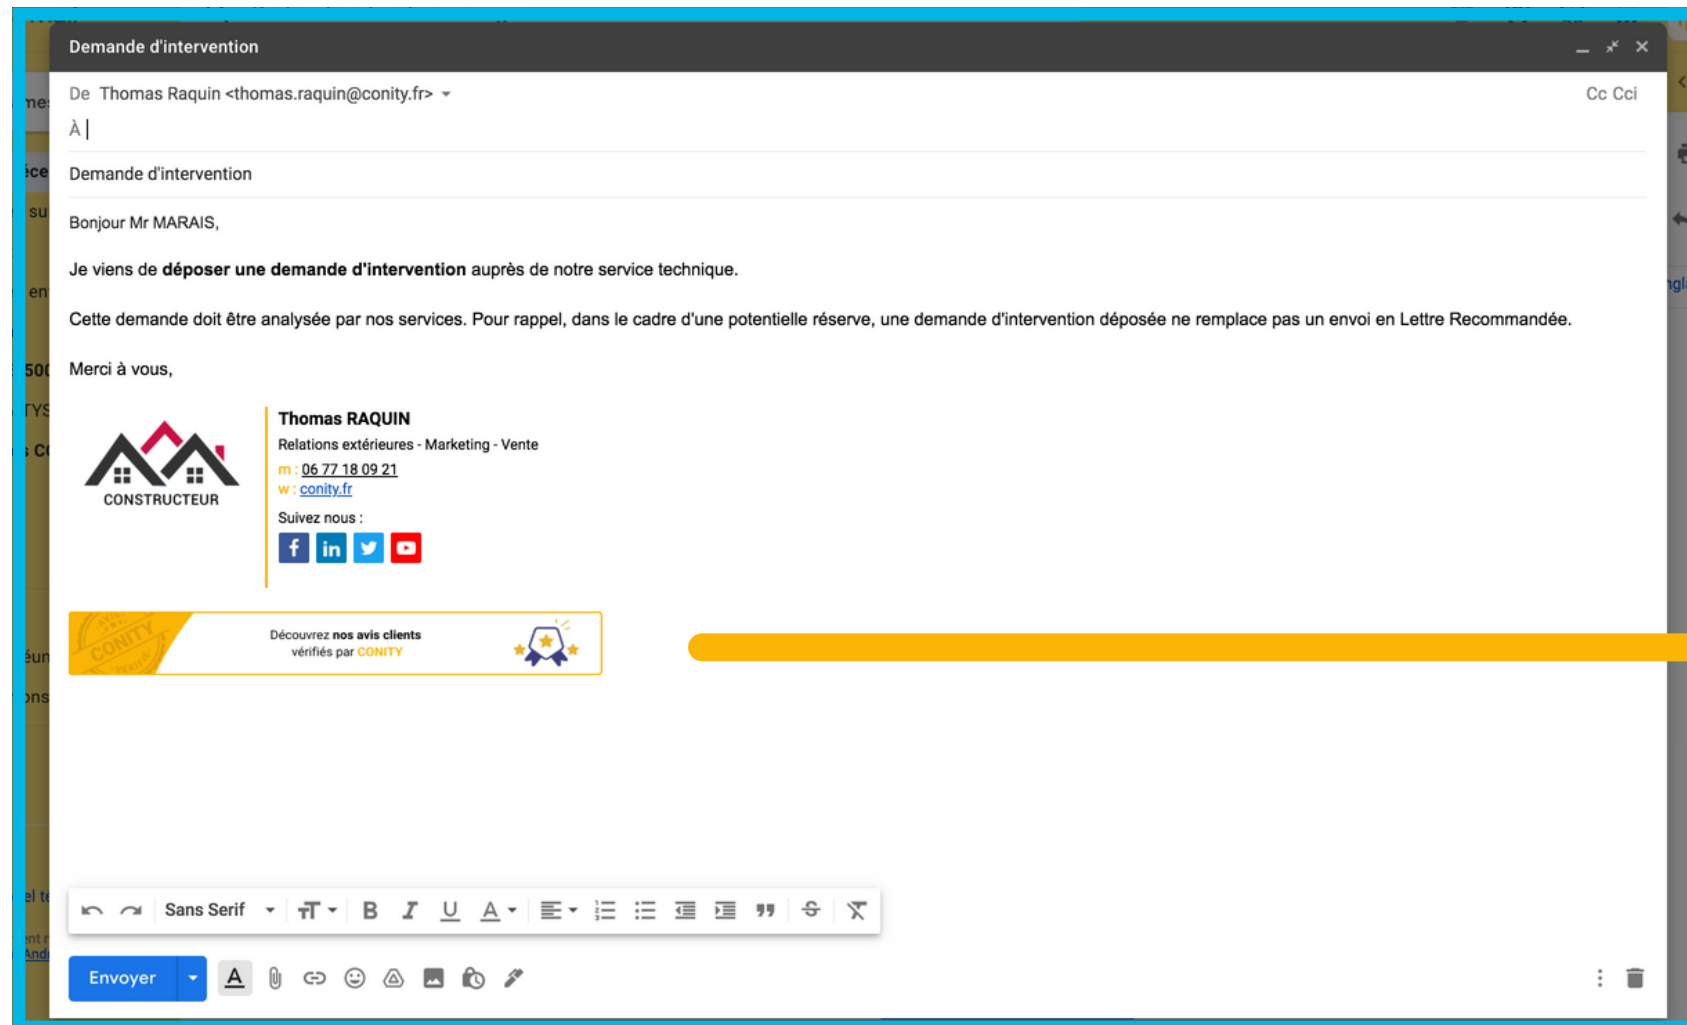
Demande d'intervention

De Thomas Raquin <thomas.raquin@conity.fr>

Cc Cci

À

Demande d'intervention

Bonjour Mr MARAIS,

Je viens de **déposer une demande d'intervention** auprès de notre service technique.

Cette demande doit être analysée par nos services. Pour rappel, dans le cadre d'une potentielle réserve, une demande d'intervention déposée ne remplace pas un envoi en Lettre Recommandée.

Merci à vous,

CONSTRUCTEUR

**Thomas RAQUIN**
Relations extérieures - Marketing - Vente
m : 06 77 18 09 21
w : conity.fr
Suivez nous :

CONITY

Découvrez **nos avis clients** vérifiés par CONITY

Sans Serif

Envoyer